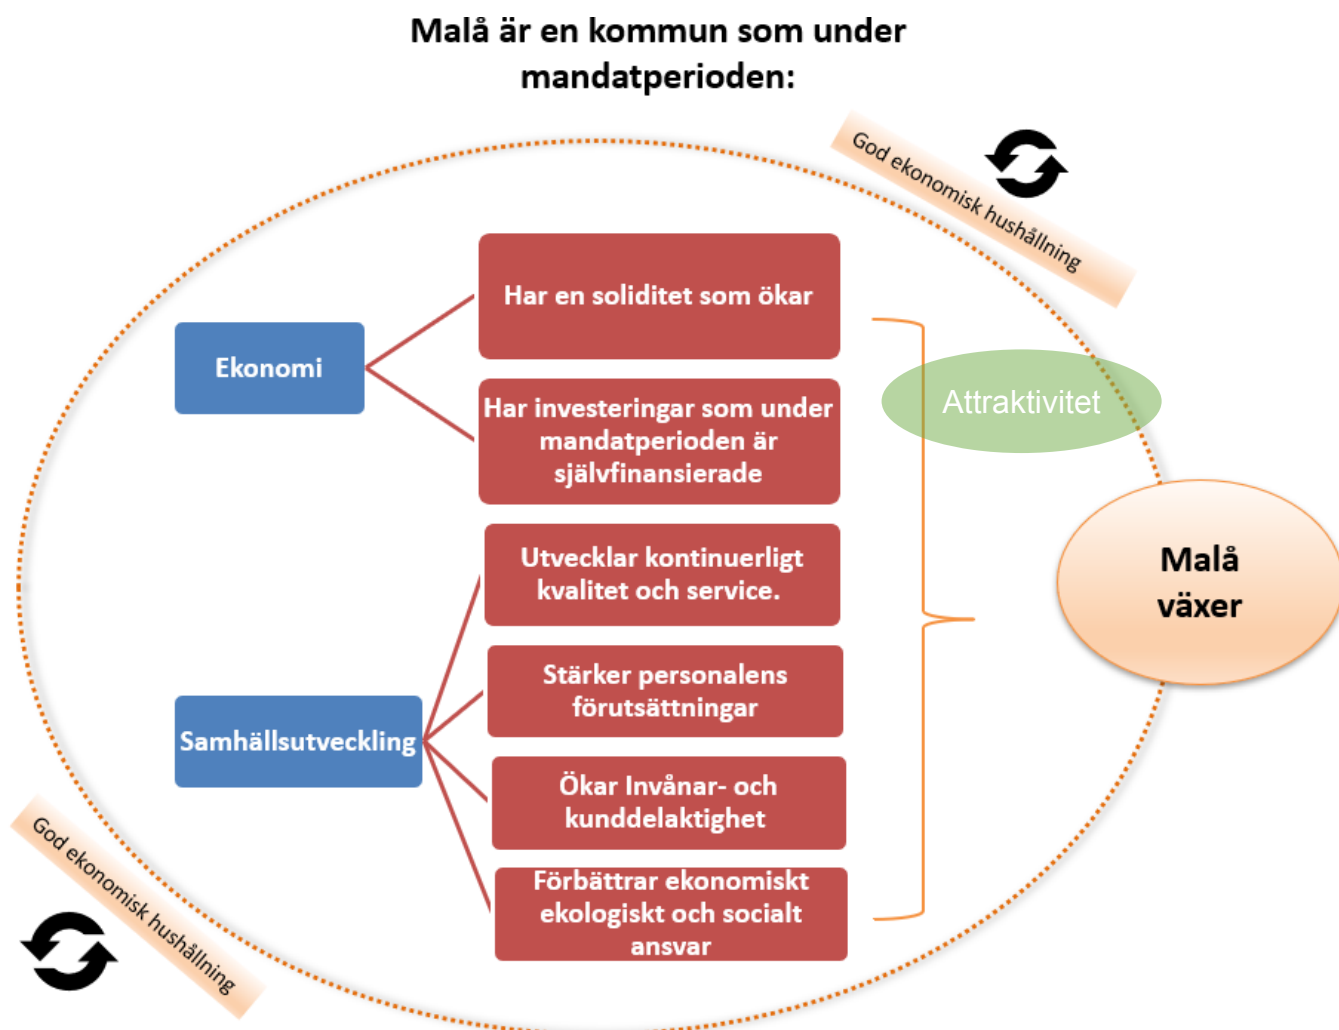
Malå är en kommun som under mandatperioden:

God ekonomisk hushållning

Ekonomi

Har en soliditet som ökar

Har investeringar som under mandatperioden är självfinansierade

Attraktivitet

Malå växer

Samhällsutveckling

Utvecklar kontinuerligt kvalitet och service.

Stärker personalens förutsättningar

Ökar Invånar- och kunddelaktighet

Förbättrar ekonomiskt ekologiskt och socialt ansvar

God ekonomisk hushållning